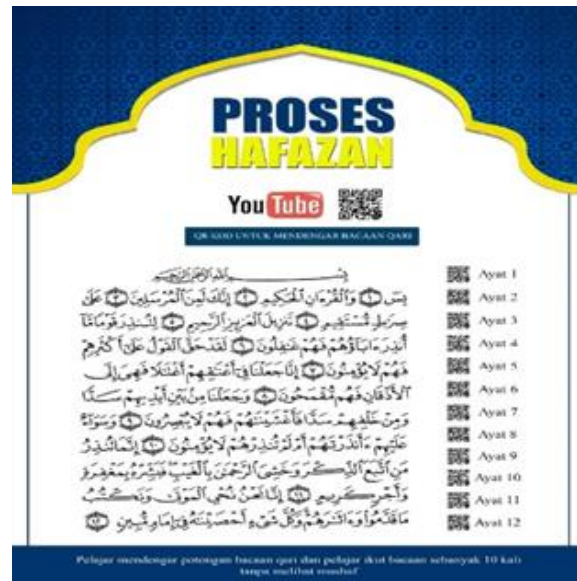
PROSES
HAFAZAN

YouTube

QR KOD UNTUK MENDENGAR BACAAN QARI

بِسْمِ اللَّهِ الرَّحْمَٰنِ الرَّحِيمِ

يسٓ ۝١ وَٱلْقُرْءَانِ ٱلْحَكِيمِ ۝٢ إِنَّكَ لَمِنَ ٱلْمُرْسَلِينَ ۝٣ عَلَىٰ صِرَٰطٍ مُّسْتَقِيمٍ ۝٤ تَنزِيلَ ٱلْعَزِيزِ ٱلرَّحِيمِ ۝٥ لِتُنذِرَ قَوْمًا مَّآ أُنذِرَ ءَابَآؤُهُمْ فَهُمْ غَٰفِلُونَ ۝٦ لَقَدْ حَقَّ ٱلْقَوْلُ عَلَىٰٓ أَكْثَرِهِمْ فَهُمْ لَا يُؤْمِنُونَ ۝٧ إِنَّا جَعَلْنَا فِىٓ أَعْنَٰقِهِمْ أَغْلَٰلًا فَهِىَ إِلَى ٱلْأَذْقَانِ فَهُم مُّقْمَحُونَ ۝٨ وَجَعَلْنَا مِنۢ بَيْنِ أَيْدِيهِمْ سَدًّا وَمِنْ خَلْفِهِمْ سَدًّا فَأَغْشَيْنَٰهُمْ فَهُمْ لَا يُبْصِرُونَ ۝٩ وَسَوَآءٌ عَلَيْهِمْ ءَأَنذَرْتَهُمْ أَمْ لَمْ تُنذِرْهُمْ لَا يُؤْمِنُونَ ۝١٠ إِنَّمَا تُنذِرُ مَنِ ٱتَّبَعَ ٱلذِّكْرَ وَخَشِىَ ٱلرَّحْمَٰنَ بِٱلْغَيْبِ فَبَشِّرْهُ بِمَغْفِرَةٍ وَأَجْرٍ كَرِيمٍ ۝١١ إِنَّا نَحْنُ نُحْىِ ٱلْمَوْتَىٰ وَنَكْتُبُ مَا قَدَّمُوا۟ وَءَاثَٰرَهُمْ وَكُلَّ شَىْءٍ أَحْصَيْنَٰهُ فِىٓ إِمَامٍ مُّبِينٍ ۝١٢

Ayat 1
Ayat 2
Ayat 3
Ayat 4
Ayat 5
Ayat 6
Ayat 7
Ayat 8
Ayat 9
Ayat 10
Ayat 11
Ayat 12

Pelajar mendengar potongan bacaan qari dan pelajar ikut bacaan sebanyak 10 kali tanpa melihat mushaf